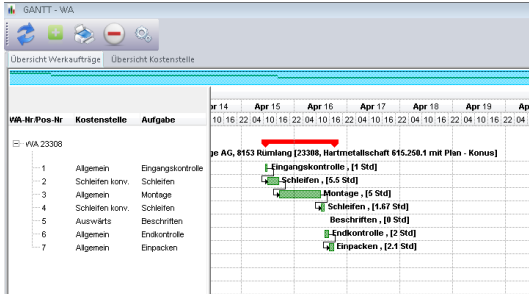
GANTT - WA

Übersicht Werkaufträge | Übersicht Kostenstelle

WA-Nr/Pos-Nr | Kostenstelle | Aufgabe

pr 14 | Apr 15 | Apr 16 | Apr 17 | Apr 18 | Apr 19 | Apr

10 16 22 04 10 16 22 04 10 16 22 04 10 16 22 04 10 16 22 04 10 16 22 04 10 16 22

WA 23308 | ge AG, 8153 Rümlang [23308, Hartmetallschaft 615.250.1 mit Plan - Konus]

| Pos | Kostenstelle | Aufgabe | |
|---|---|---|---|
| 1 | Allgemein | Eingangskontrolle | Eingangskontrolle , [1 Std] |
| 2 | Schleifen konv. | Schleifen | Schleifen , [5.5 Std] |
| 3 | Allgemein | Montage | Montage , [5 Std] |
| 4 | Schleifen konv. | Schleifen | Schleifen , [1.67 Std] |
| 5 | Auswärts | Beschriften | Beschriften , [0 Std] |
| 6 | Allgemein | Endkontrolle | Endkontrolle , [2 Std] |
| 7 | Allgemein | Einpacken | Einpacken , [2.1 Std] |